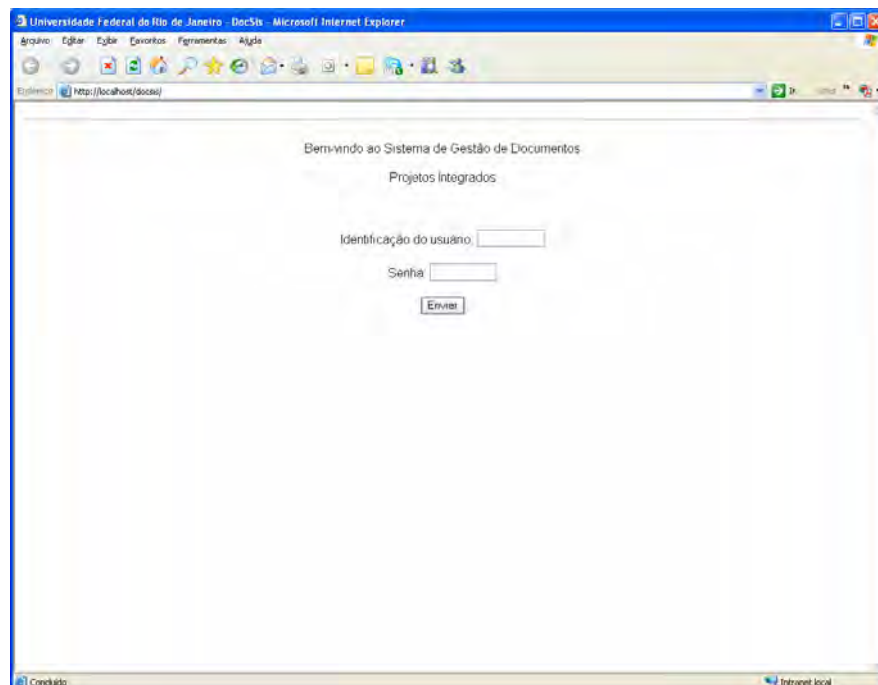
Universidade Federal do Rio de Janeiro - DocSis - Microsoft Internet Explorer

Arquivo Editar Exibir Favoritos Ferramentas Ajuda

Endereço http://localhost/docsis/

Ir

Bem-vindo ao Sistema de Gestão de Documentos

Projetos Integrados

Identificação do usuário:

Senha:

Enviar

Concluído

Intranet local